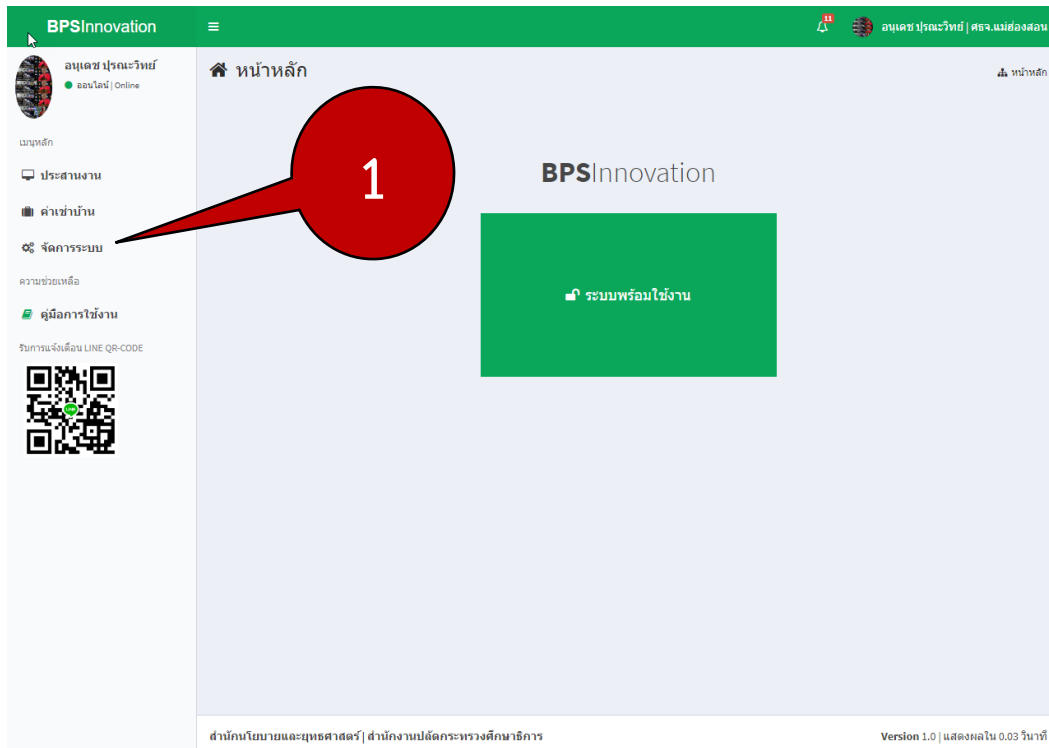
BPSInnovation

≡

11

อนุเดช ปุรณะวิทย์ | ศธจ.แม่ฮ่องสอน

อนุเดช ปุรณะวิทย์
ออนไลน์ | Online

เมนูหลัก

ประสานงาน

ค่าเช่าบ้าน

จัดการระบบ

ความช่วยเหลือ

คู่มือการใช้งาน

รับการแจ้งเตือน LINE QR-CODE

หน้าหลัก

หน้าหลัก

1

BPSInnovation

ระบบพร้อมใช้งาน

สำนักนโยบายและยุทธศาสตร์ | สำนักงานปลัดกระทรวงศึกษาธิการ

Version 1.0 | แสดงผลใน 0.03 วินาที